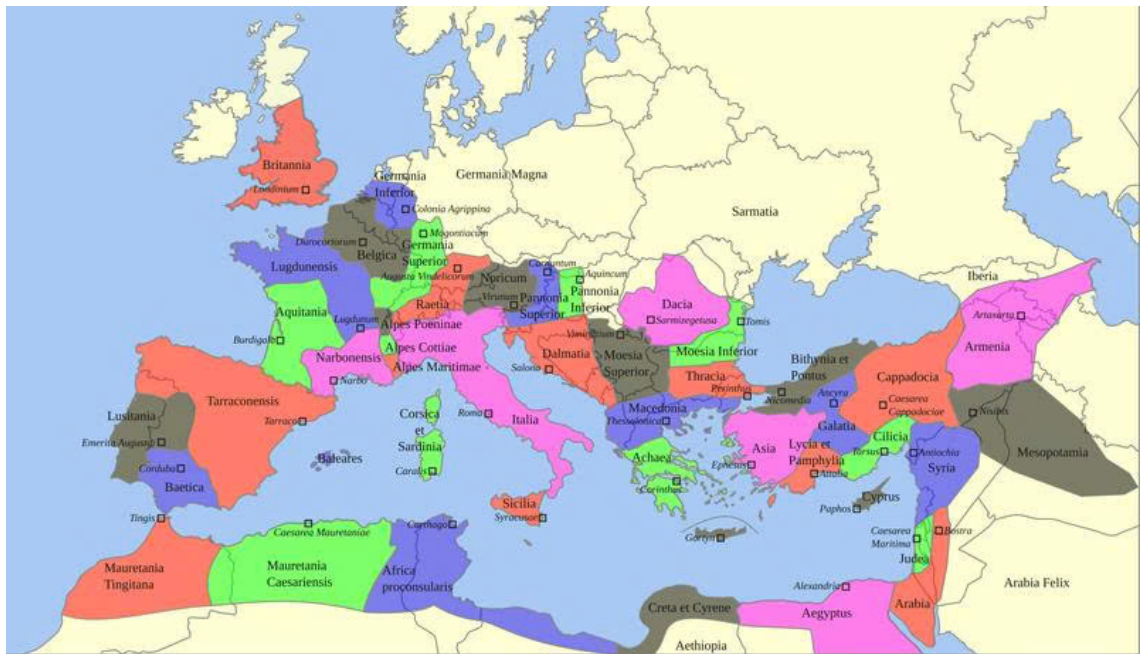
Britannia
Londinium
Germania Inferior
Colonia Agrippina
Germania Magna
Sarmatia
Durocortorum
Mogontiacum
Germania Superior
Belgica
Lugdunensis
Augusta Vindelicorum
Carnuntum
Aquincum
Noricum
Pannonia Inferior
Virunum
Pannonia Superior
Dacia
Raetia
Aquitania
Lugdunum
Alpes Poeninae
Sarmizegetusa
Tomis
Burdigala
Alpes Cottiae
Viminacium
Moesia Inferior
Narbonensis
Alpes Maritimae
Dalmatia
Moesia Superior
Bithynia et Pontus
Iberia
Artaxarta
Armenia
Narbo
Salona
Thracia
Perinthus
Nicomedia
Cappadocia
Tarraconensis
Corsica et Sardinia
Macedonia
Ancyra
Caesarea Cappadociae
Nisibis
Lusitania
Tarraco
Roma
Italia
Thessalonica
Galatia
Emerita Augusta
Asia
Lycia et Pamphylia
Cilicia
Antiochia
Baleares
Caralis
Achaea
Ephesus
Tarsus
Syria
Mesopotamia
Corduba
Attalia
Baetica
Corinthus
Cyprus
Sicilia
Syracusae
Paphos
Tingis
Caesarea Mauretaniae
Carthago
Gortyn
Caesarea Maritima
Bostra
Iudea
Mauretania Tingitana
Mauretania Caesariensis
Africa proconsularis
Alexandria
Arabia Felix
Creta et Cyrene
Aegyptus
Arabia
Aethiopia